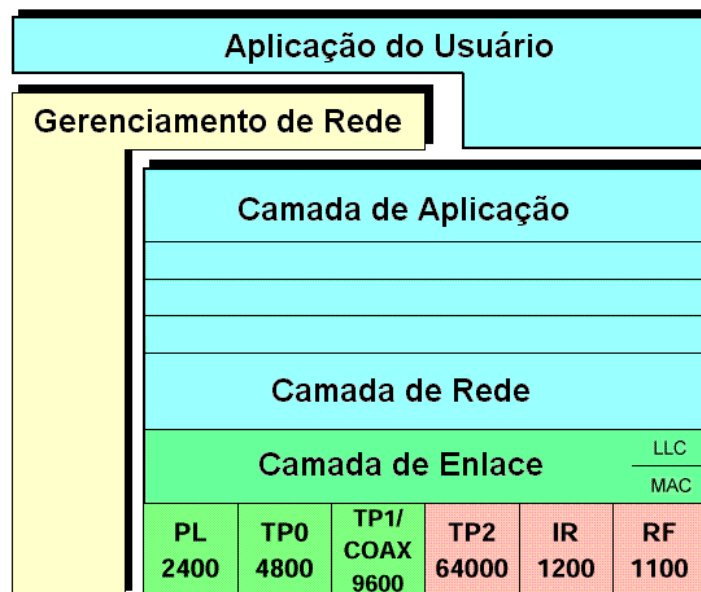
Aplicação do Usuário

Gerenciamento de Rede

Camada de Aplicação

Camada de Rede

Camada de Enlace

LLC

MAC

| PL 2400 | TP0 4800 | TP1/ COAX 9600 | TP2 64000 | IR 1200 | RF 1100 |
|---|---|---|---|---|---|